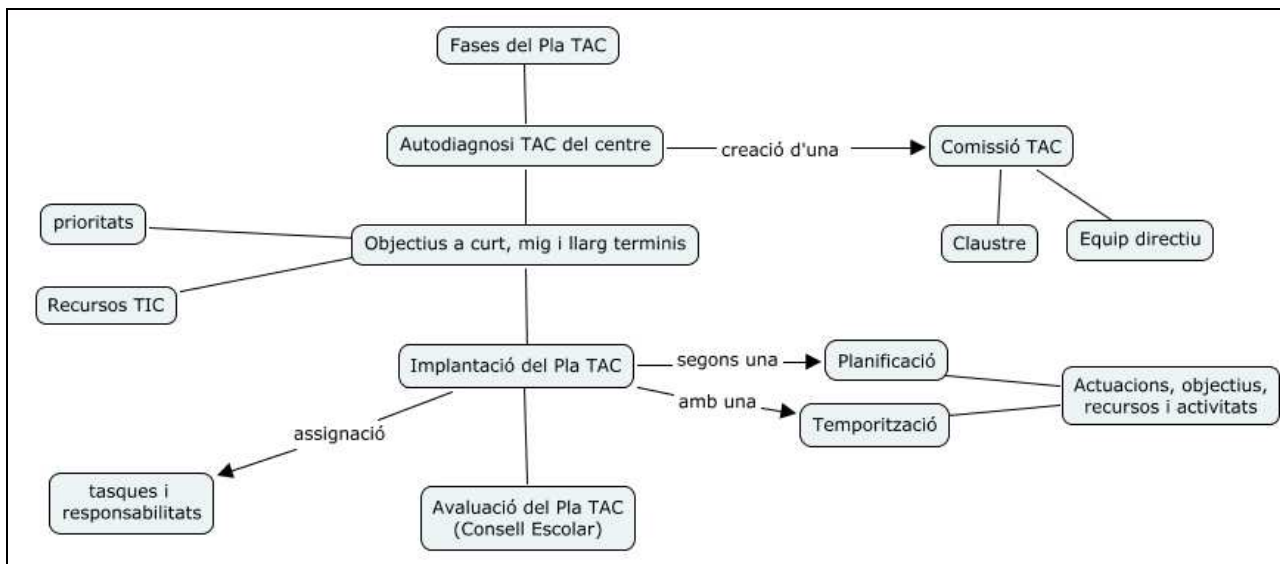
Fases del Pla TAC

Autodiagnosi TAC del centre

creació d'una

Comissió TAC

Claustre

Equip directiu

prioritats

Objectius a curt, mig i llarg terminis

Recursos TIC

Implantació del Pla TAC

segons una

Planificació

Actuacions, objectius, recursos i activitats

amb una

Temporització

assignació

tasques i responsabilitats

Avaluació del Pla TAC (Consell Escolar)